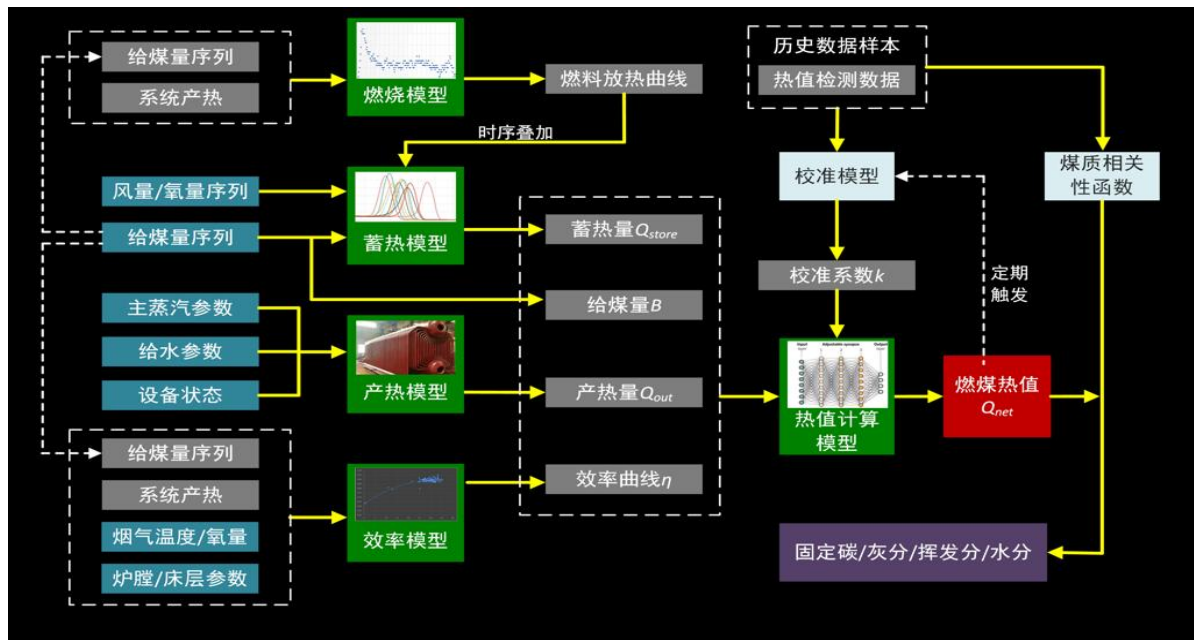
给煤量序列
系统产热
燃烧模型
燃料放热曲线
时序叠加
风量/氧量序列
给煤量序列
蓄热模型
蓄热量$Q_{store}$
给煤量$B$
主蒸汽参数
给水参数
设备状态
产热模型
产热量$Q_{out}$
给煤量序列
系统产热
烟气温度/氧量
炉膛/床层参数
效率模型
效率曲线$\eta$
历史数据样本
热值检测数据
校准模型
校准系数$k$
定期触发
煤质相关性函数
热值计算模型
燃煤热值$Q_{net}$
固定碳/灰分/挥发分/水分